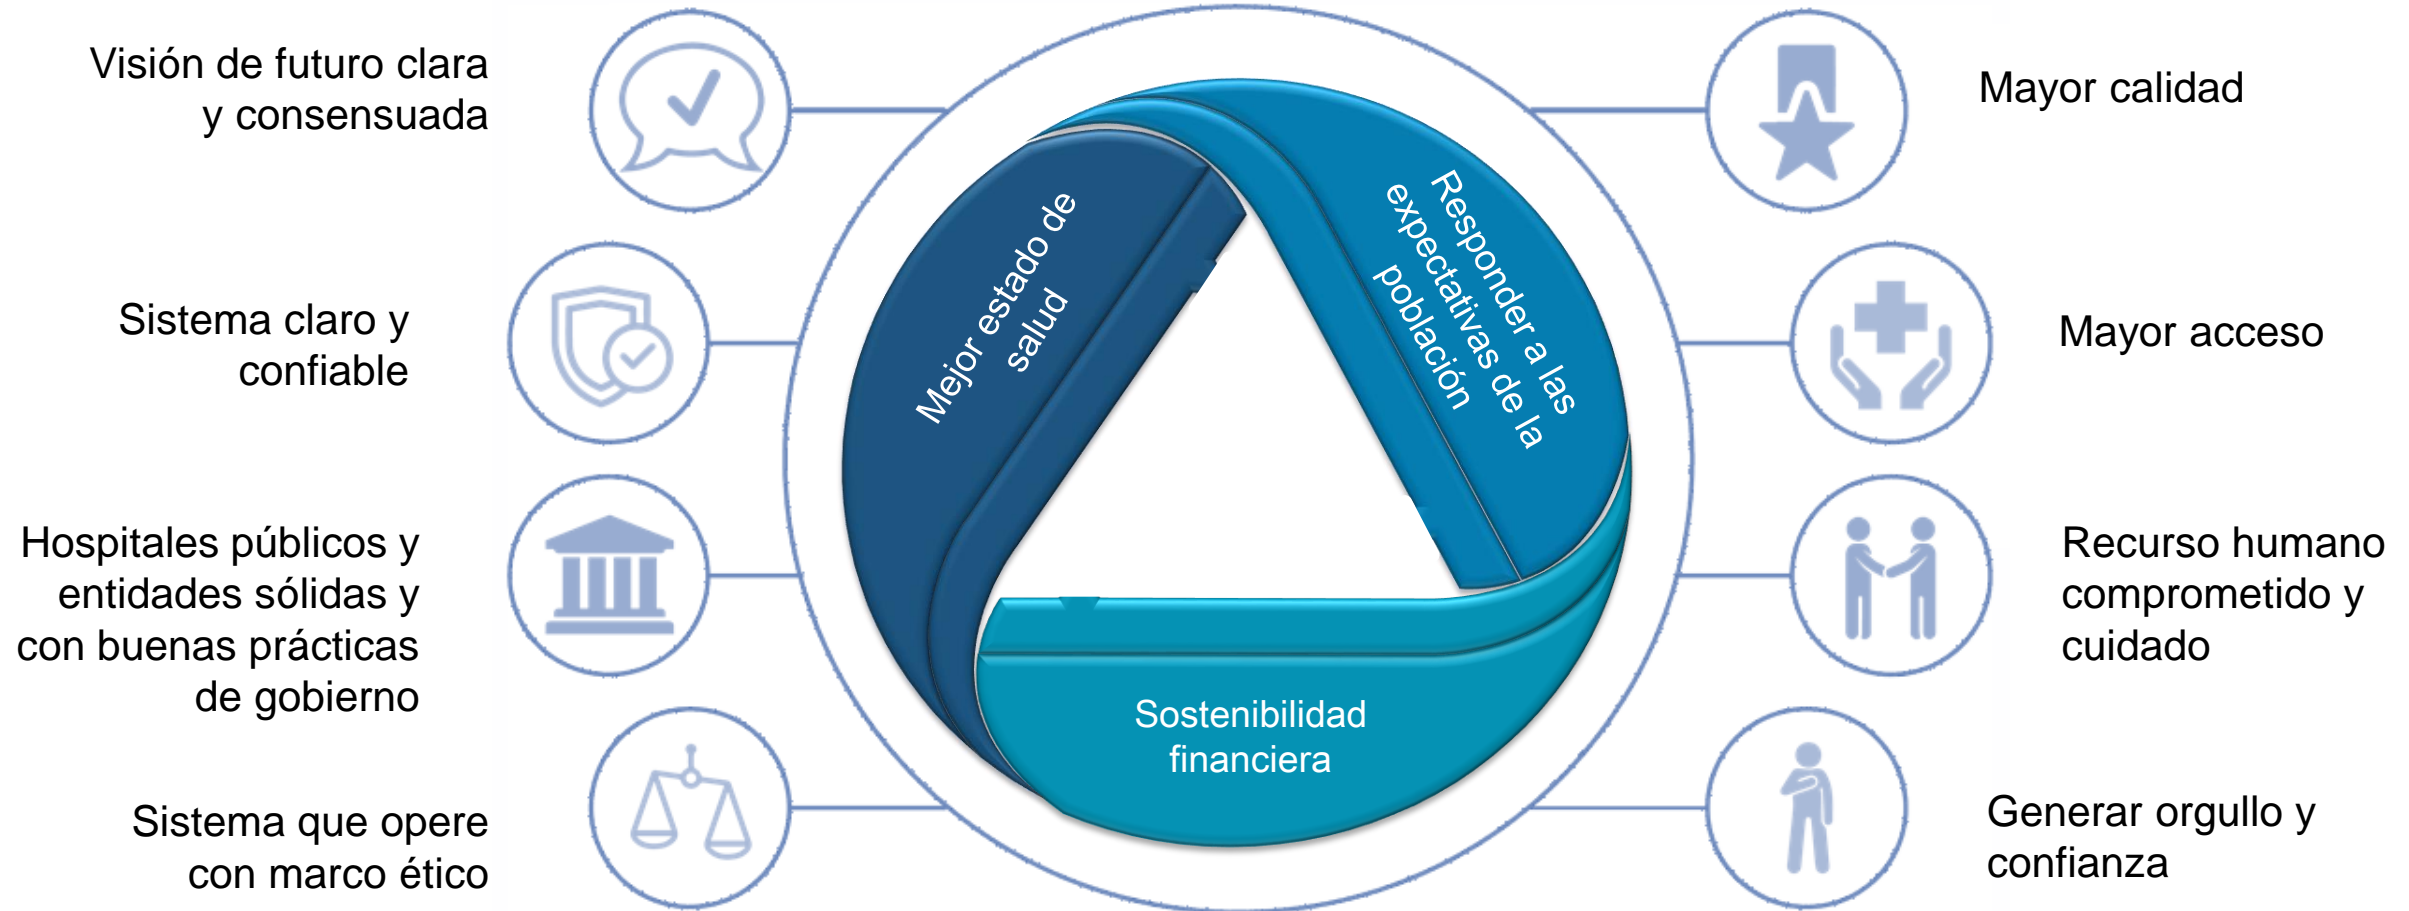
Visión de futuro clara y consensuada

Sistema claro y confiable

Hospitales públicos y entidades sólidas y con buenas prácticas de gobierno

Sistema que opere con marco ético

Mejor estado de salud

Responder a las expectativas de la población

Sostenibilidad financiera

Mayor calidad

Mayor acceso

Recurso humano comprometido y cuidado

Generar orgullo y confianza